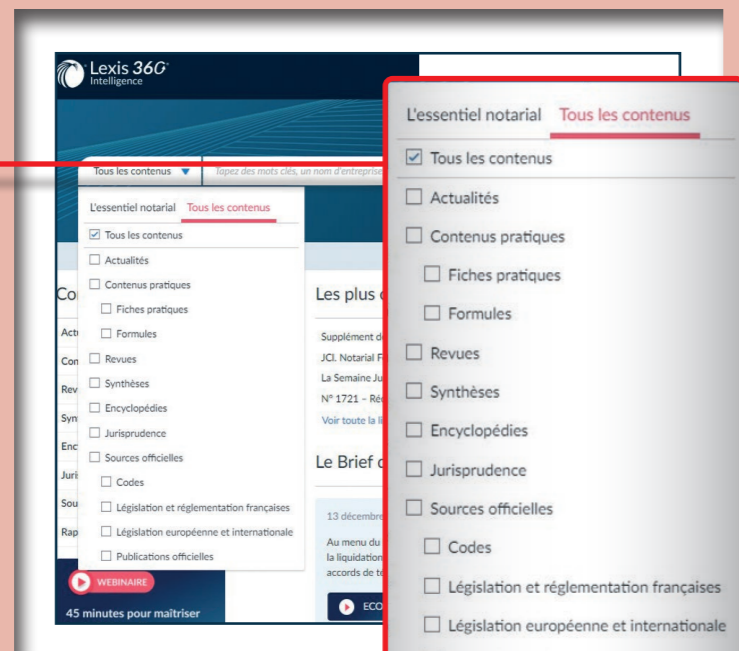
Lexis 360 Intelligence

Tous les contenus ▼ Tapez des mots clés, un nom d'entreprise

L'essentiel notarial Tous les contenus

☑ Tous les contenus
☐ Actualités
☐ Contenus pratiques
☐ Fiches pratiques
☐ Formules
☐ Revues
☐ Synthèses
☐ Encyclopédies
☐ Jurisprudence
☐ Sources officielles
☐ Codes
☐ Législation et réglementation françaises
☐ Législation européenne et internationale
☐ Publications officielles

Co
Act
Con
Rev
Syn
Enc
Juri
Sou
Rap

WEBINAIRE
45 minutes pour maîtriser

Les plus c
Supplément d
JCl. Notarial F
La Semaine Ju
N° 1721 – Réc
Voir toute la li

Le Brief c
13 décembre
Au menu du
la liquidation
accords de t
ECO

L'essentiel notarial Tous les contenus

☑ Tous les contenus
☐ Actualités
☐ Contenus pratiques
☐ Fiches pratiques
☐ Formules
☐ Revues
☐ Synthèses
☐ Encyclopédies
☐ Jurisprudence
☐ Sources officielles
☐ Codes
☐ Législation et réglementation françaises
☐ Législation européenne et internationale